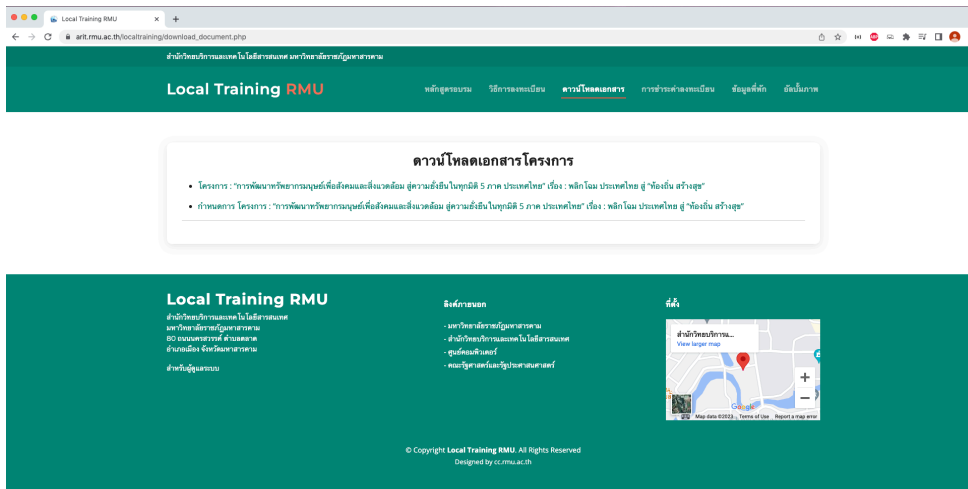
Local Training RMU

arit.rmu.ac.th/localtraining/download_document.php

สำนักวิทยบริการและเทคโนโลยีสารสนเทศ มหาวิทยาลัยราชภัฏมหาสารคาม

Local Training RMU

หลักสูตรอบรม วิธีการลงทะเบียน ดาวน์โหลดเอกสาร การชำระค่าลงทะเบียน ข้อมูลที่พัก อัลบั้มภาพ

ดาวน์โหลดเอกสารโครงการ

- โครงการ : "การพัฒนาทรัพยากรมนุษย์เพื่อสังคมและสิ่งแวดล้อม สู่ความยั่งยืนในทุกมิติ 5 ภาค ประเทศไทย" เรื่อง : พลิกโฉม ประเทศไทย สู่ "ท้องถิ่น สร้างสุข"
- กำหนดการ โครงการ : "การพัฒนาทรัพยากรมนุษย์เพื่อสังคมและสิ่งแวดล้อม สู่ความยั่งยืนในทุกมิติ 5 ภาค ประเทศไทย" เรื่อง : พลิกโฉม ประเทศไทย สู่ "ท้องถิ่น สร้างสุข"

Local Training RMU

สำนักวิทยบริการและเทคโนโลยีสารสนเทศ
มหาวิทยาลัยราชภัฏมหาสารคาม
80 ถนนนครสวรรค์ ตำบลตลาด
อำเภอเมือง จังหวัดมหาสารคาม

สำหรับผู้ดูแลระบบ

ลิงค์ภายนอก

- มหาวิทยาลัยราชภัฏมหาสารคาม
- สำนักวิทยบริการและเทคโนโลยีสารสนเทศ
- ศูนย์คอมพิวเตอร์
- คณะรัฐศาสตร์และรัฐประศาสนศาสตร์

ที่ตั้ง

สำนักวิทยบริการแ...
View larger map
Map data ©2023 Terms of Use Report a map error

© Copyright Local Training RMU. All Rights Reserved
Designed by cc.rmu.ac.th